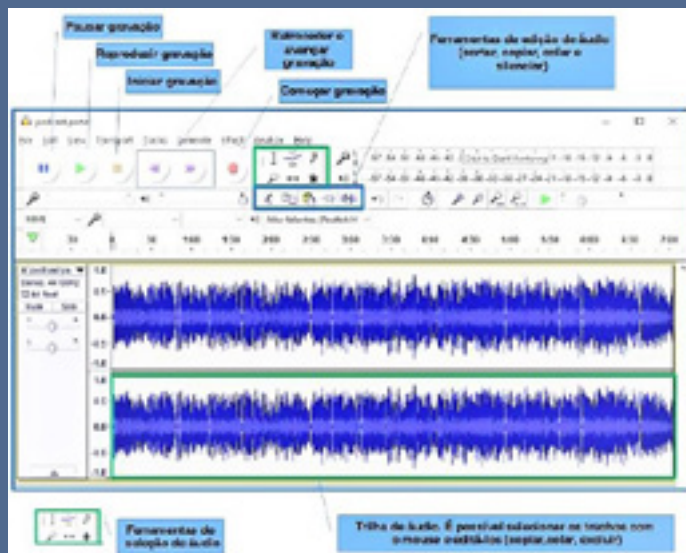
Pausar gravação

Reproduzir gravação

Iniciar gravação

Retroceder e avançar gravação

Começar gravação

Ferramentas de edição de áudio (cortar, copiar, colar e silenciar)

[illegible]

File Edit View Transport Tracks Generate Effect Analyze Help

Ferramentas de seleção de áudio

Trilha de áudio. É possível selecionar os trechos com o mouse e editá-los (copiar, colar, excluir)